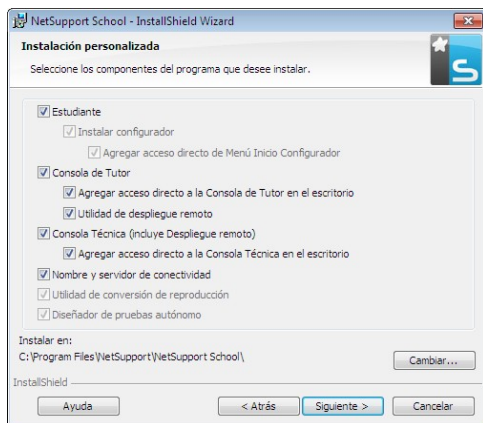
NetSupport School - InstallShield Wizard

Instalación personalizada

Seleccione los componentes del programa que desee instalar.

Estudiante

Instalar configurador

Agregar acceso directo de Menú Inicio Configurador

Consola de Tutor

Agregar acceso directo a la Consola de Tutor en el escritorio

Utilidad de despliegue remoto

Consola Técnica (incluye Despliegue remoto)

Agregar acceso directo a la Consola Técnica en el escritorio

Nombre y servidor de conectividad

Utilidad de conversión de reproducción

Diseñador de pruebas autónomo

Instalar en:
C:\Program Files\NetSupport\NetSupport School\

Cambiar...

InstallShield

Ayuda

< Atrás

Siguiente >

Cancelar